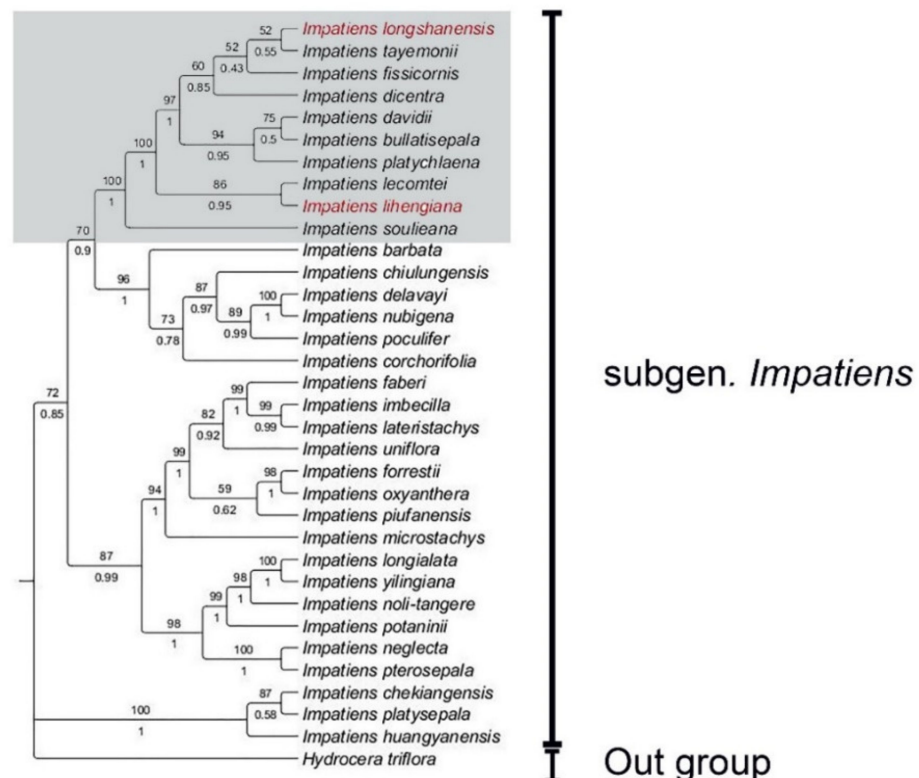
52
Impatiens longshanensis
52
0.55
Impatiens tayemonii
60
0.43
Impatiens fissicornis
97
0.85
Impatiens dicentra
75
Impatiens davidii
1
94
0.5
Impatiens bullatisepala
100
0.95
Impatiens platychlaena
1
86
Impatiens lecomtei
100
0.95
Impatiens lihengiana
1
Impatiens soulieana
70
0.9
Impatiens barbata
96
87
Impatiens chiulungensis
1
0.97
100
Impatiens delavayi
89
1
Impatiens nubigena
73
0.99
Impatiens poculifer
0.78
Impatiens corchorifolia
72
0.85
99
Impatiens faberi
82
1
99
Impatiens imbecilla
0.92
0.99
Impatiens lateristachys
99
Impatiens uniflora
1
98
Impatiens forrestii
94
59
1
Impatiens oxyanthera
1
0.62
Impatiens piufanensis
Impatiens microstachys
87
100
Impatiens longialata
0.99
98
1
Impatiens yilingiana
99
1
Impatiens noli-tangere
98
1
Impatiens potaninii
1
100
Impatiens neglecta
1
Impatiens pterosepala
87
Impatiens chekiangensis
100
0.58
Impatiens platysepala
1
Impatiens huangyanensis
Hydrocera triflora

subgen. Impatiens

Out group